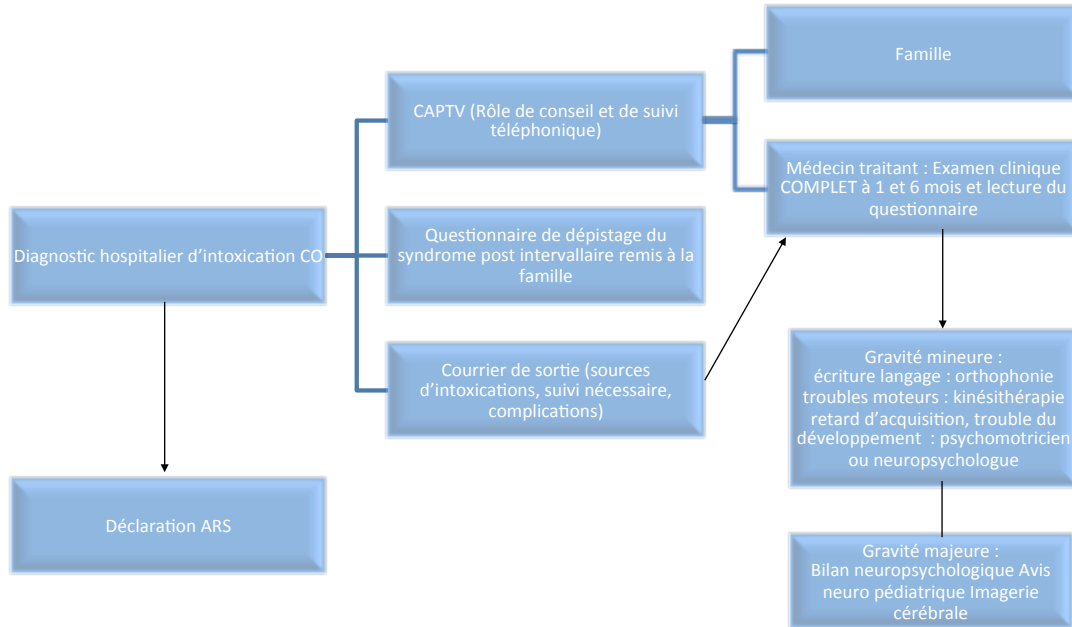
Diagnostic hospitalier d'intoxication CO

CAPTV (Rôle de conseil et de suivi téléphonique)

Questionnaire de dépistage du syndrome post intervallaire remis à la famille

Courrier de sortie (sources d'intoxications, suivi nécessaire, complications)

Famille

Médecin traitant : Examen clinique COMPLET à 1 et 6 mois et lecture du questionnaire

Gravité mineure :
écriture langage : orthophonie
troubles moteurs : kinésithérapie
retard d'acquisition, trouble du développement : psychomotricien ou neuropsychologue

Gravité majeure :
Bilan neuropsychologique Avis neuro pédiatrique Imagerie cérébrale

Déclaration ARS